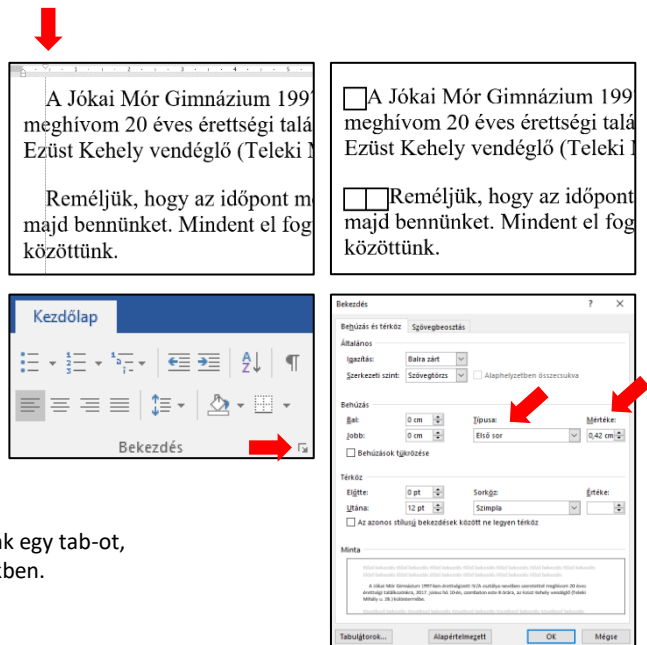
A Jókai Mór Gimnázium 199
meghívom 20 éves érettségi talá
Ezüst Kehely vendéglő (Teleki

Reméljük, hogy az időpont m
majd bennünket. Mindent el fog
közöttünk.

A Jókai Mór Gimnázium 199
meghívom 20 éves érettségi talá
Ezüst Kehely vendéglő (Teleki

Reméljük, hogy az időpont
majd bennünket. Mindent el fog
közöttünk.

Kezdőlap

Bekezdés

nk egy tab-ot,
tben.

Bekezdés ? ×

Behúzás és térköz Szövegbeosztás

Általános

Igazítás: Balra zárt

Szerkezeti szint: Szövegtörzs Alaphelyzetben összecsukva

Behúzás

Bal: 0 cm Típusa: Mértéke:

Jobb: 0 cm Első sor 0,42 cm

Behúzások tükrözése

Térköz

Előtte: 0 pt Sorköz: Értéke:

Utána: 12 pt Szimpla

Az azonos stílusú bekezdések között ne legyen térköz

Minta

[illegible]

Tabulátorok... Alapértelmezett OK Mégse